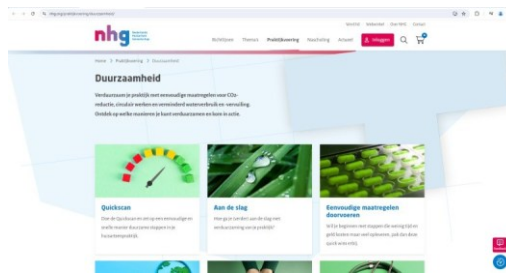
nhg

Richtlijnen Thema's Praktijkvoering Nascholing Actueel Inloggen

Home > Praktijkvoering > Duurzaamheid

Duurzaamheid

Verduurzaam je praktijk met eenvoudige maatregelen voor CO2-reductie, circulair werken en verminderd waterverbruik en -vervuiling. Ontdek op welke manieren je kunt verduurzamen en kom in actie.

Quickscan

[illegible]

Aan de slag

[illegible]

Eenvoudige maatregelen doorvoeren

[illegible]